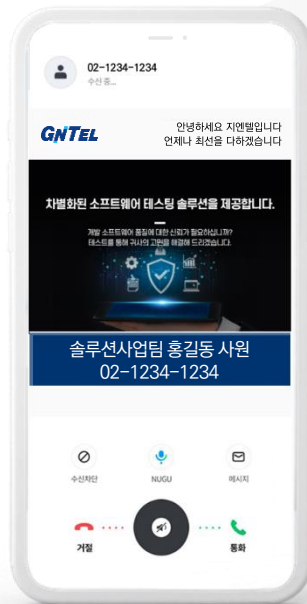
02-1234-1234
수신 중...

GNTEL

안녕하세요 지엔텔입니다
언제나 최선을 다하겠습니다

차별화된 소프트웨어 테스팅 솔루션을 제공합니다.

개발 소프트웨어 품질에 대한 신뢰가 필요하십니까?
테스트를 통해 귀사의 고민을 해결해 드리겠습니다.

솔루션사업팀 홍길동 사원
02-1234-1234

수신차단
NUGU
메시지

거절
통화